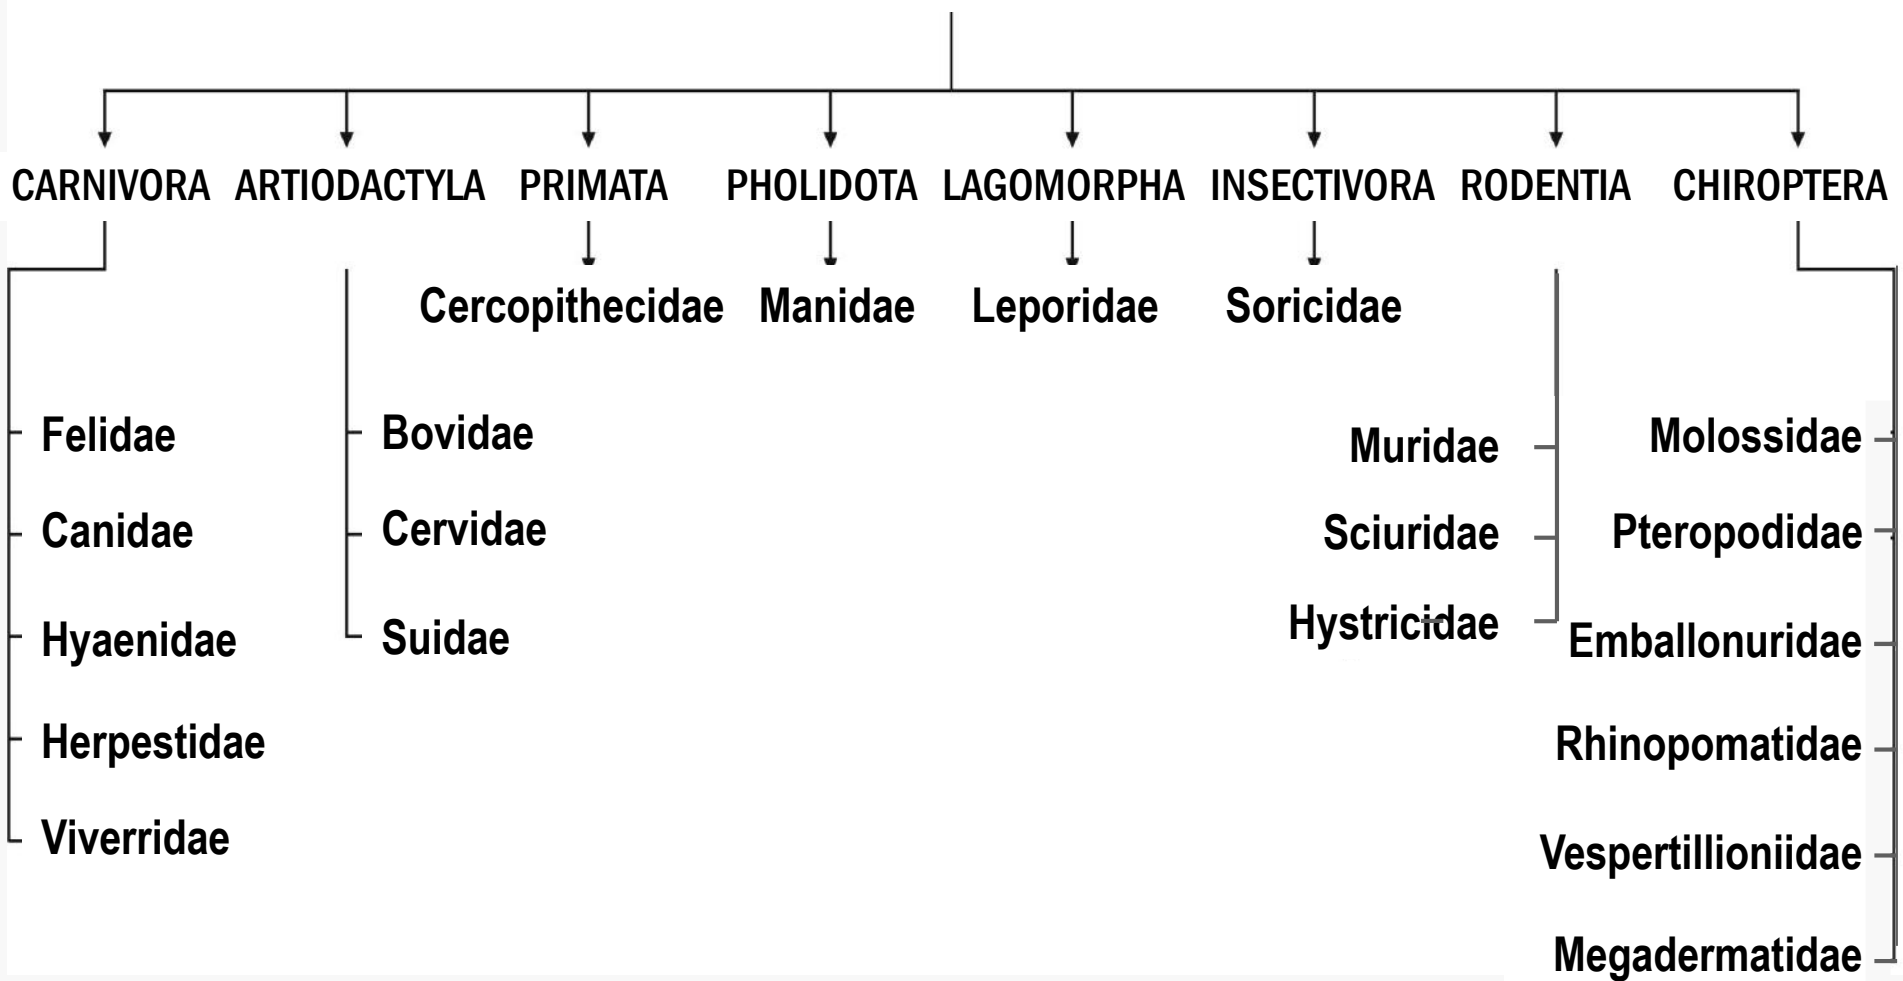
CARNIVORA ARTIODACTYLA PRIMATA PHOLIDOTA LAGOMORPHA INSECTIVORA RODENTIA CHIROPTERA

Cercopithecidae Manidae Leporidae Soricidae

Felidae
Canidae
Hyaenidae
Herpestidae
Viverridae

Bovidae
Cervidae
Suidae

Muridae
Sciuridae
Hystricidae

Molossidae
Pteropodidae
Emballonuridae
Rhinopomatidae
Vespertillioniidae
Megadermatidae